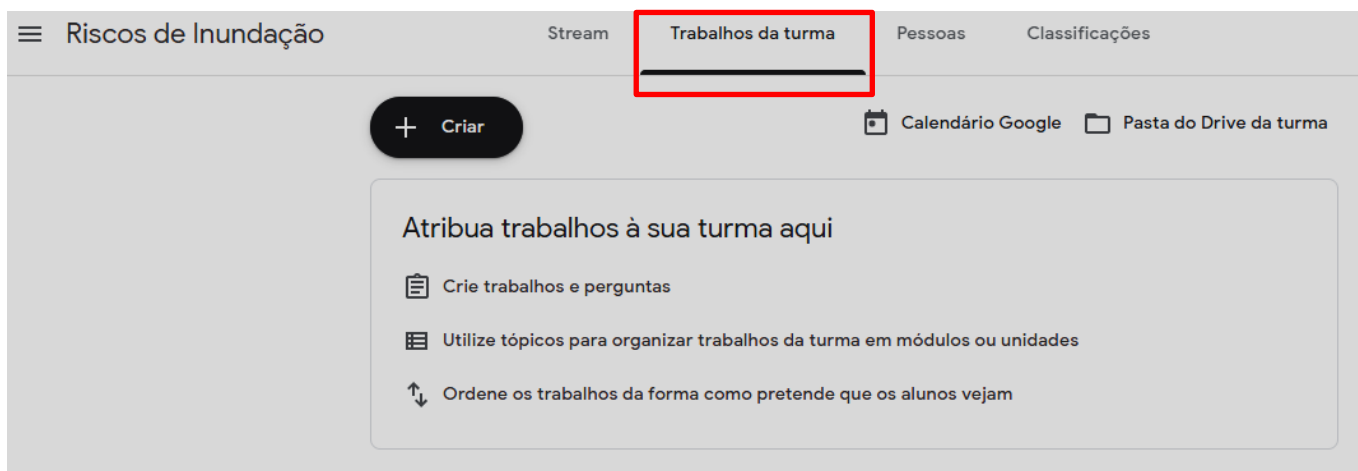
Riscos de Inundação

Stream Trabalhos da turma Pessoas Classificações

Criar

Calendário Google Pasta do Drive da turma

Atribua trabalhos à sua turma aqui

Crie trabalhos e perguntas

Utilize tópicos para organizar trabalhos da turma em módulos ou unidades

Ordene os trabalhos da forma como pretende que os alunos vejam